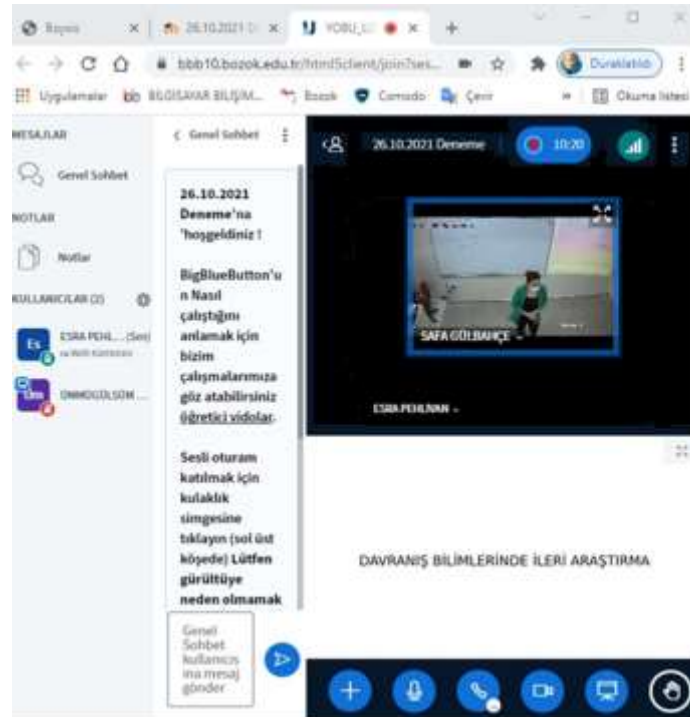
Kaynak | 26.10.2021 | YOBU_U

bbb10.bozok.edu.tr/html5client/join?ses...

Duraklatıldı

Uygulamalar | BİLGİSAYAR BİLİŞİM... | Bozok | Comodo | Çevir | Okuma listesi

MESAJLAR

Genel Sohbet

NOTLAR

Notlar

KULLANICILAR (2)

ES ESRA PEHL... (Sen)

ÜMMÜGÜLSÜM ...

< Genel Sohbet

26.10.2021 Deneme'na hoşgeldiniz !

BigBlueButton'un Nasıl çalıştığını anlamak için bizim çalışmalarımıza göz atabilirsiniz öğretici vidolar.

Sesli oturama katılmak için kulaklık simgesine tıklayın (sol üst köşede) Lütfen gürültüye neden olmamak

Genel Sohbet kullanıcısına mesaj gönder

26.10.2021 Deneme

10:20

SAFA GÜLBAHÇE

ESRA PEHLİVAN

DAVRANIŞ BİLİMLERİNDE İLERİ ARAŞTIRMA